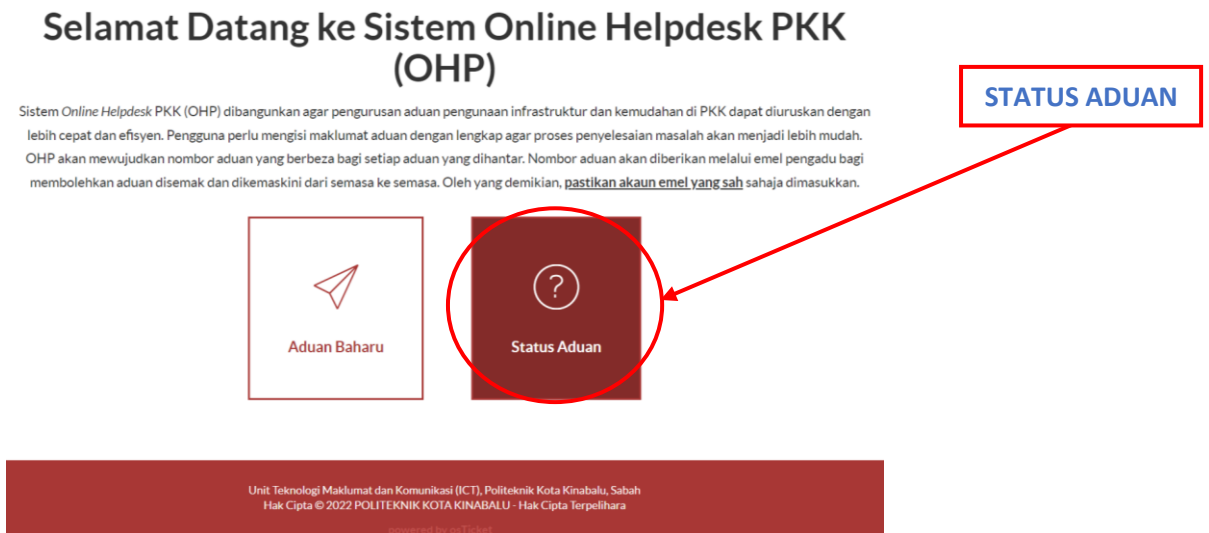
Selamat Datang ke Sistem Online Helpdesk PKK (OHP)

Sistem Online Helpdesk PKK (OHP) dibangunkan agar pengurusan aduan pengunaan infrastruktur dan kemudahan di PKK dapat diuruskan dengan lebih cepat dan efisyen. Pengguna perlu mengisi maklumat aduan dengan lengkap agar proses penyelesaian masalah akan menjadi lebih mudah. OHP akan mewujudkan nombor aduan yang berbeza bagi setiap aduan yang dihantar. Nombor aduan akan diberikan melalui emel pengadu bagi membolehkan aduan disemak dan dikemaskini dari semasa ke semasa. Oleh yang demikian, pastikan akaun emel yang sah sahaja dimasukkan.

STATUS ADUAN

Aduan Baharu

?

Status Aduan

Unit Teknologi Maklumat dan Komunikasi (ICT), Politeknik Kota Kinabalu, Sabah
Hak Cipta © 2022 POLITEKNIK KOTA KINABALU - Hak Cipta Terpelihara

powered by osTicket